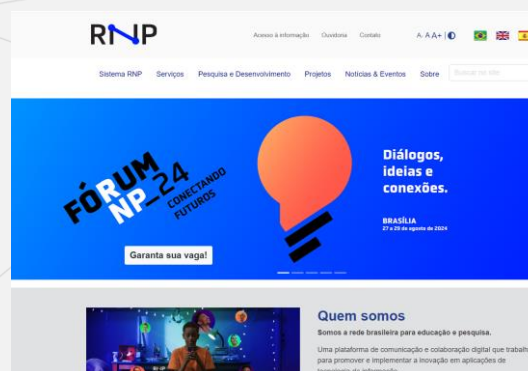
RNP

Acesso à informação Ouvidoria Contato A- A A+ | ◐

Sistema RNP Serviços Pesquisa e Desenvolvimento Projetos Notícias & Eventos Sobre Buscar no site

FÓRUM RNP_24 CONECTANDO FUTUROS

Diálogos, ideias e conexões.

BRASÍLIA
27 a 29 de agosto de 2024

Garanta sua vaga!

Quem somos

Somos a rede brasileira para educação e pesquisa.

Uma plataforma de comunicação e colaboração digital que trabalha para promover e implementar a inovação em aplicações de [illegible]